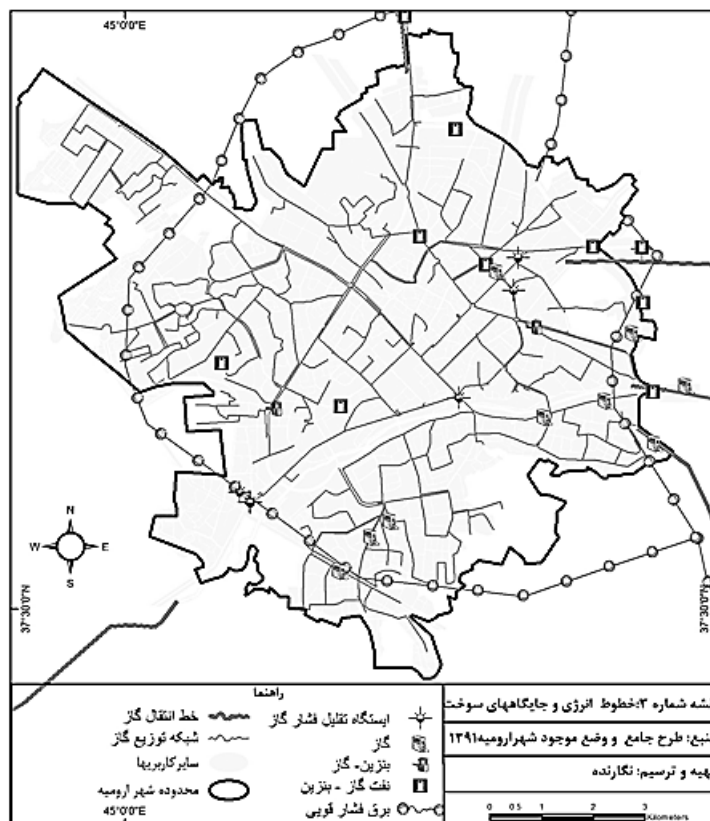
45°0'0"E

N
W
E
S

37°30'0"N

37°30'0"N

راهنما
خط انتقال گاز
شبکه توزیع گاز
سایرکاربریها
محدوده شهر ارومیه

ایستگاه تقلیل فشار گاز
گاز
بنزین- گاز
نفت گاز - بنزین
برق فشار قوی

45°0'0"E

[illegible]شه شماره ۳:خطوط انرژی و جایگاههای سوخت
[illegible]نبع: طرح جامع و وضع موجود شهرارومیه۱۳۹۱
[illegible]هیه و ترسیم: نگارنده

0 0.5 1 2 3
Kilometers